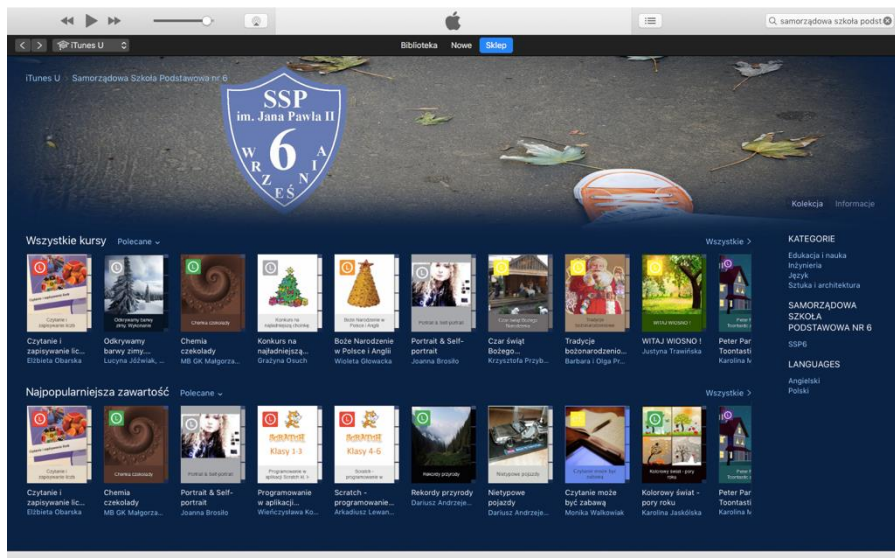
samorządowa szkoła podst

iTunes U

Biblioteka Nowe Sklep

iTunes U > Samorządowa Szkoła Podstawowa nr 6

SSP
im. Jana Pawła II
6
WRZEŚNIA

Kolekcja Informacje

Wszystkie kursy Polecane ⌄ Wszystkie >

Czytanie i zapisywanie lic... Elżbieta Obarska
Odkrywamy barwy zimy... Lucyna Jóźwiak, ...
Chemia czekolady MB GK Małgorza...
Konkurs na najładniejszą... Grażyna Osuch
Boże Narodzenie w Polsce i Anglii Wioleta Głowacka
Portrait & Self-portrait Joanna Brosiło
Czar świąt Bożego... Krzysztofa Przyb...
Tradycje bożonarodzenio... Barbara i Olga Pr...
WITAJ WIOSNO ! Justyna Trawińska
Peter Par Toontasti Karolina

Najpopularniejsza zawartość Polecane ⌄ Wszystkie >

Czytanie i zapisywanie lic... Elżbieta Obarska
Chemia czekolady MB GK Małgorza...
Portrait & Self-portrait Joanna Brosiło
Programowanie w aplikacji... Wieńczysława Ko...
Scratch - programowanie... Arkadiusz Lewan...
Rekordy przyrody Dariusz Andrzeje...
Nietypowe pojazdy Dariusz Andrzeje...
Czytanie może być zabawą Monika Walkowiak
Kolorowy świat - pory roku Karolina Jaskólska
Peter Par Toontasti Karolina

Klasy 1-3
Klasy 4-6

KATEGORIE
Edukacja i nauka
Inżynieria
Język
Sztuka i architektura

SAMORZĄDOWA SZKOŁA PODSTAWOWA NR 6
SSP6

LANGUAGES
Angielski
Polski